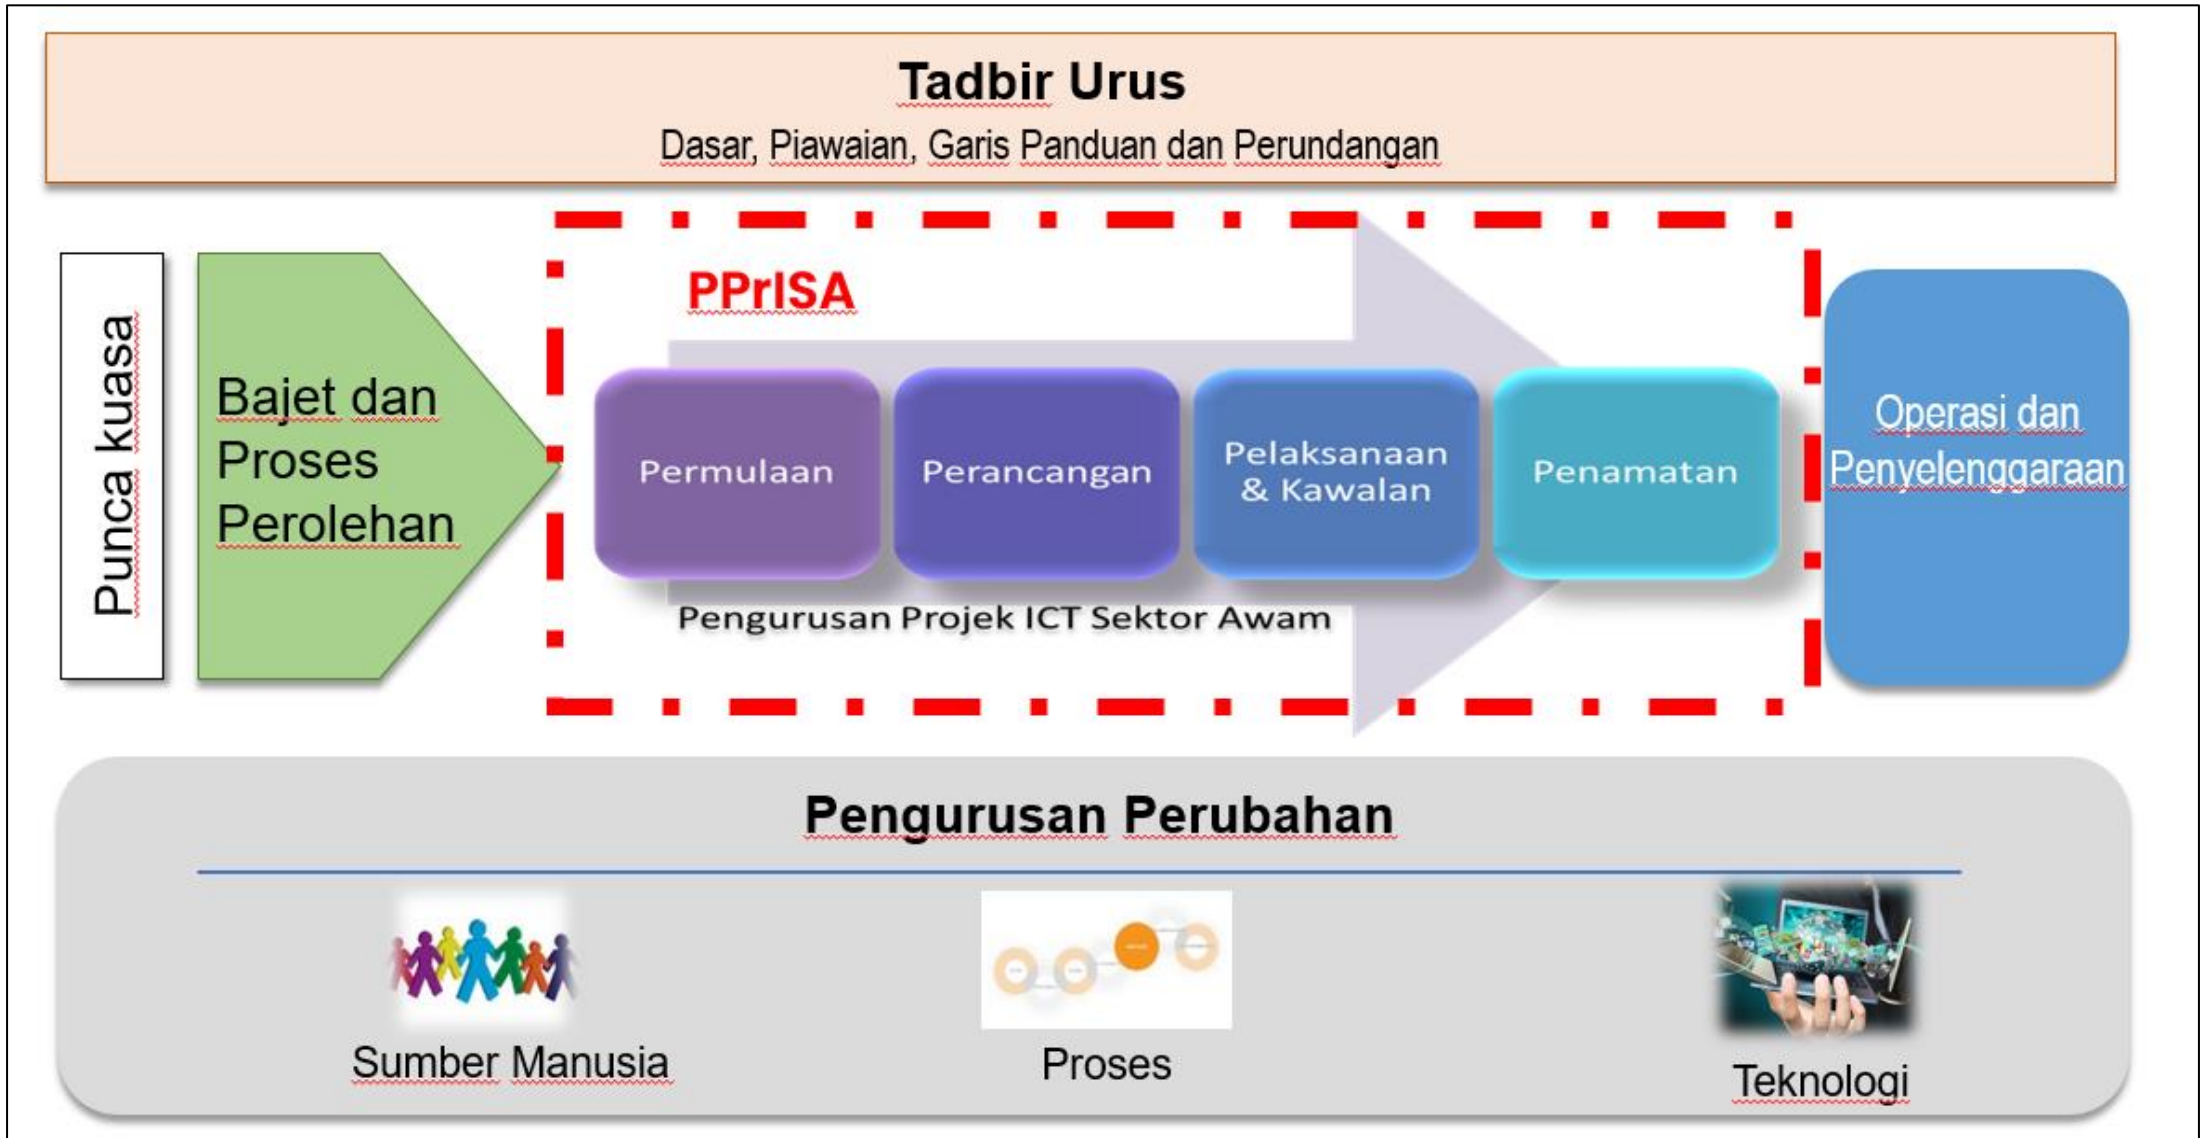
Tadbir Urus
Dasar, Piawaian, Garis Panduan dan Perundangan

Punca kuasa

Bajet dan Proses Perolehan

PPrISA

Permulaan

Perancangan

Pelaksanaan & Kawalan

Penamatan

Pengurusan Projek ICT Sektor Awam

Operasi dan Penyelenggaraan

Pengurusan Perubahan

Sumber Manusia

Proses

Teknologi